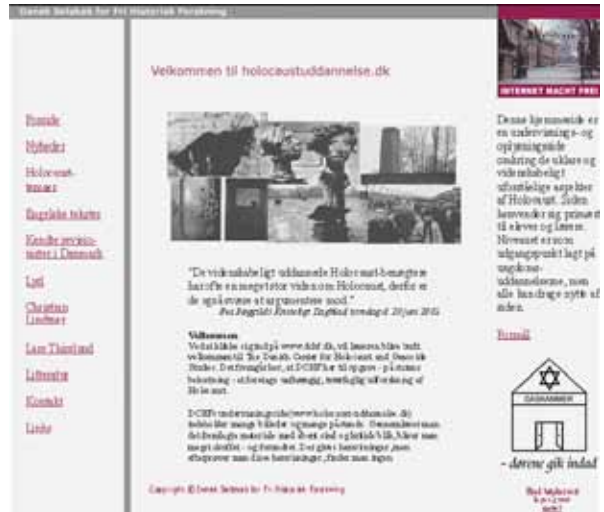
Dansk Selskab for Fri Historisk Forskning

Velkommen til holocaustuddannelse.dk

Forside

Nyheder

Holocaust-temaer

Engelske tekster

Kendte revisionister i Danmark

Lyd

Christian Lindtner

Lars Thirsland

Litteratur

Kontakt

Links

INTERNET MACHT FREI

Denne hjemmeside er en undervisnings- og oplysningsside omkring de uklare og videnskabeligt ufuldstændige aspekter af Holocaust. Siden henvender sig primært til elever og lærere. Nøvenset er som udgangspunkt lagt på ungdomsuddannelserne, men alle har adgang til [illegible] siden.

Formål

"De videnskabeligt uddannede Holocaust-benægtere har ofte en meget stor viden om Holocaust, derfor er de også ovede i at argumentere imod."
Poul Høi Kristelige Dagblad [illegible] 2002

Velkommen
Velkommen til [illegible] www.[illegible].dk, vil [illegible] velkommen til The Danish Center for Holocaust and Genocide Studies. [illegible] DCHF har til opgave - på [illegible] og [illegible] forskning af Holocaust.

DCHF's undervisningsside (www.holocaustuddannelse.dk) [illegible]

GASKAMMER

- dørene gik indad

Copyright © Dansk Selskab for Fri Historisk Forskning

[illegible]